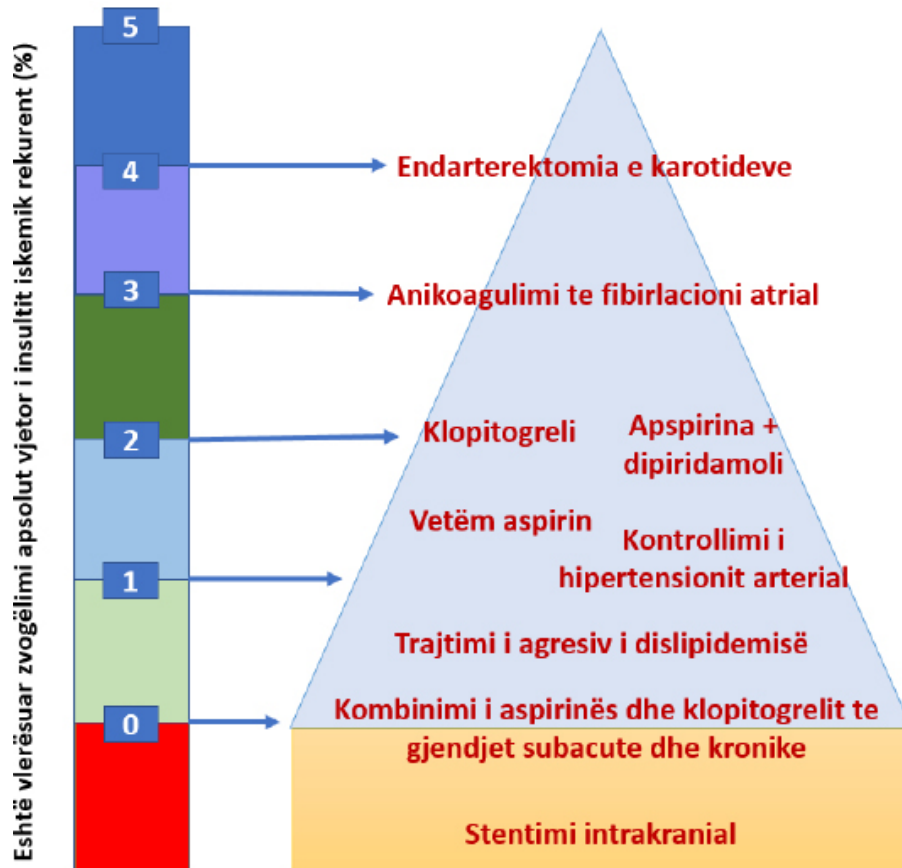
Eshtë vlerësuar zvogëlimi apsolut vjetor i insultit iskemik rekurent (%)

5

4

3

2

1

0

Endarterektomia e karotideve

Anikoagulimi te fibirlacioni atrial

Klopitogreli

Apspirina + dipiridamoli

Vetëm aspirin

Kontrollimi i hipertensionit arterial

Trajtimi i agresiv i dislipidemisë

Kombinimi i aspirinës dhe klopitogrelit te gjendjet subacute dhe kronike

Stentimi intrakranial